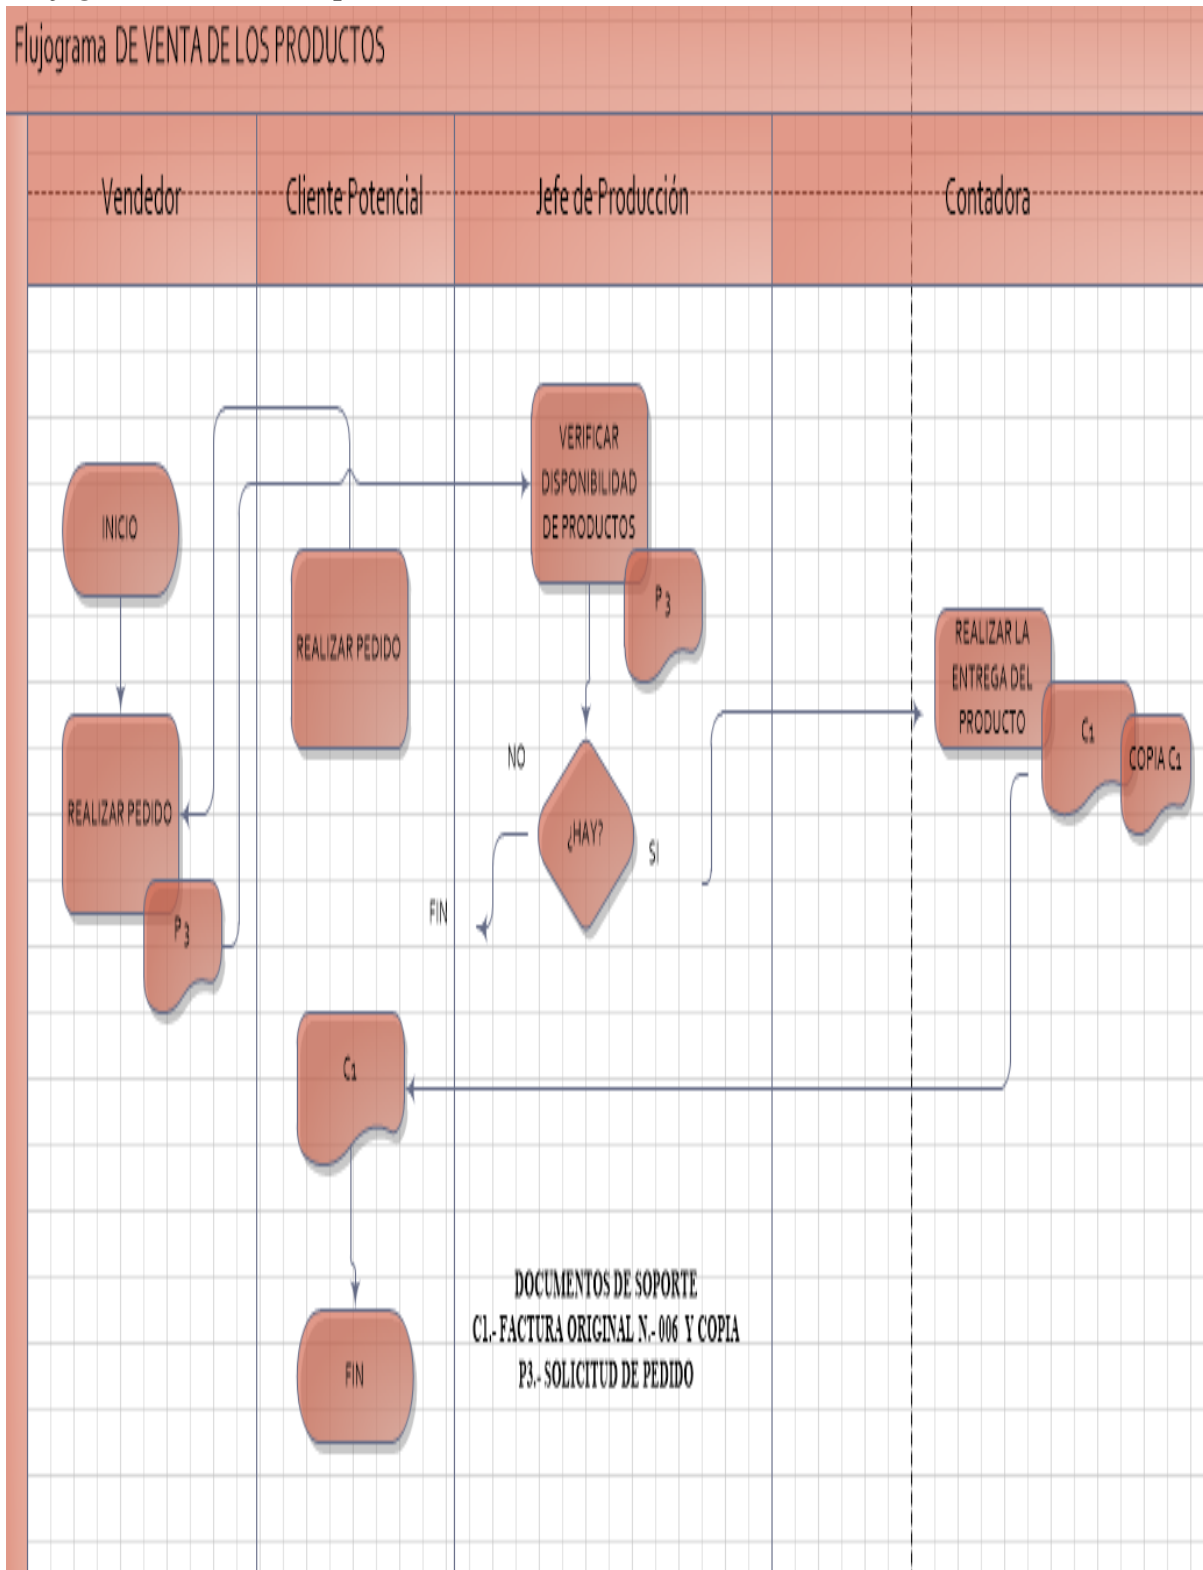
Flujograma DE VENTA DE LOS PRODUCTOS

Vendedor

Cliente Potencial

Jefe de Producción

Contadora

INICIO

REALIZAR PEDIDO

$P_3$

REALIZAR PEDIDO

VERIFICAR DISPONIBILIDAD DE PRODUCTOS

$P_3$

NO

¿HAY?

SI

FIN

REALIZAR LA ENTREGA DEL PRODUCTO

$C_1$

COPIA $C_1$

$C_1$

FIN

DOCUMENTOS DE SOPORTE
C1.- FACTURA ORIGINAL N.- 006 Y COPIA
P3.- SOLICITUD DE PEDIDO